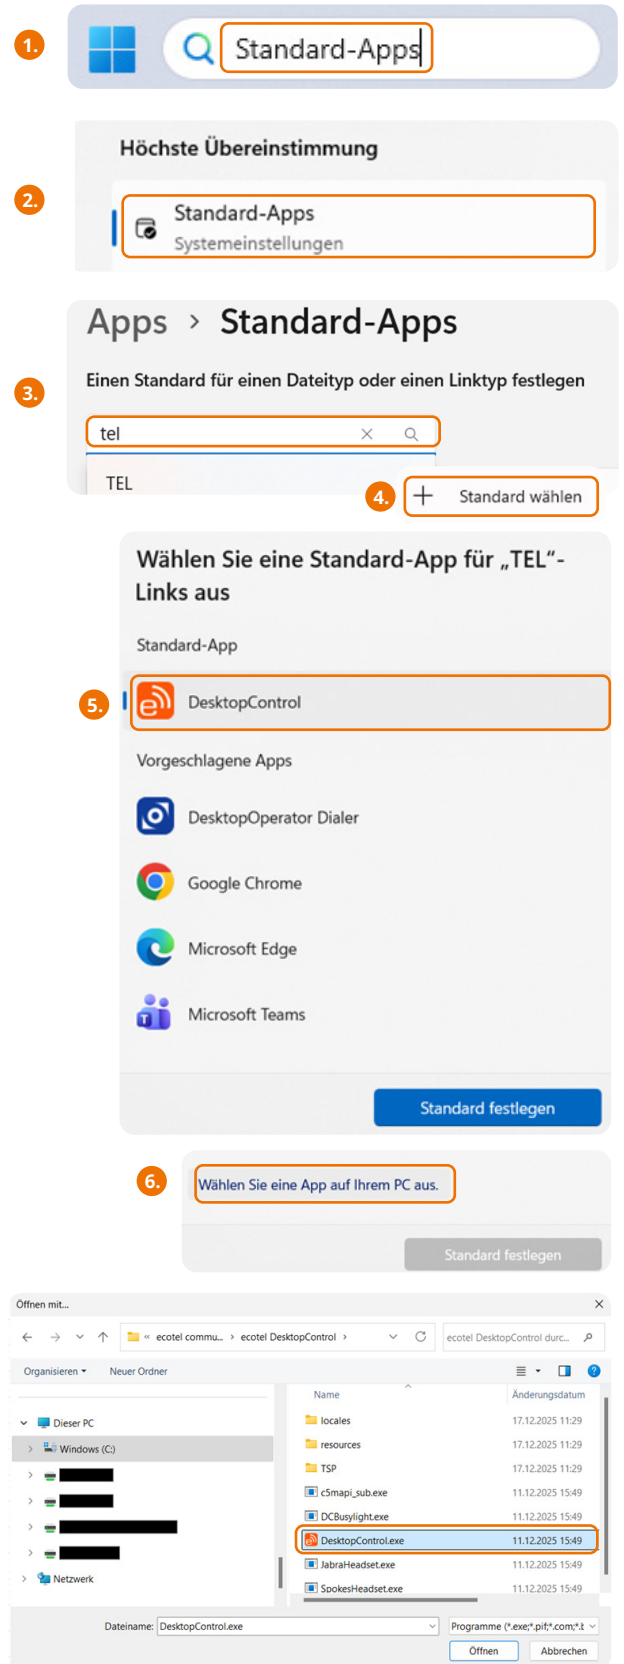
1.

Standard-Apps

2.

Höchste Übereinstimmung

Standard-Apps
Systemeinstellungen

3.

Apps > Standard-Apps

Einen Standard für einen Dateityp oder einen Linktyp festlegen

tel

TEL

4.

Standard wählen

Wählen Sie eine Standard-App für „TEL"-Links aus

Standard-App

5.

DesktopControl

Vorgeschlagene Apps

DesktopOperator Dialer

Google Chrome

Microsoft Edge

Microsoft Teams

Standard festlegen

6.

Wählen Sie eine App auf Ihrem PC aus.

Standard festlegen

Öffnen mit...

« ecotel commu... › ecotel DesktopControl ›

ecotel DesktopControl durc...

Organisieren ▾ Neuer Ordner

Dieser PC
Windows (C:)
Netzwerk

| Name | Änderungsdatum |
|---|---|
| locales | 17.12.2025 11:29 |
| resources | 17.12.2025 11:29 |
| TSP | 17.12.2025 11:29 |
| c5mapi_sub.exe | 11.12.2025 15:49 |
| DCBusylight.exe | 11.12.2025 15:49 |
| DesktopControl.exe | 11.12.2025 15:49 |
| JabraHeadset.exe | 11.12.2025 15:49 |
| SpokesHeadset.exe | 11.12.2025 15:49 |

Dateiname: DesktopControl.exe

Programme (*.exe;*.pif;*.com;*.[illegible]

Öffnen

Abbrechen